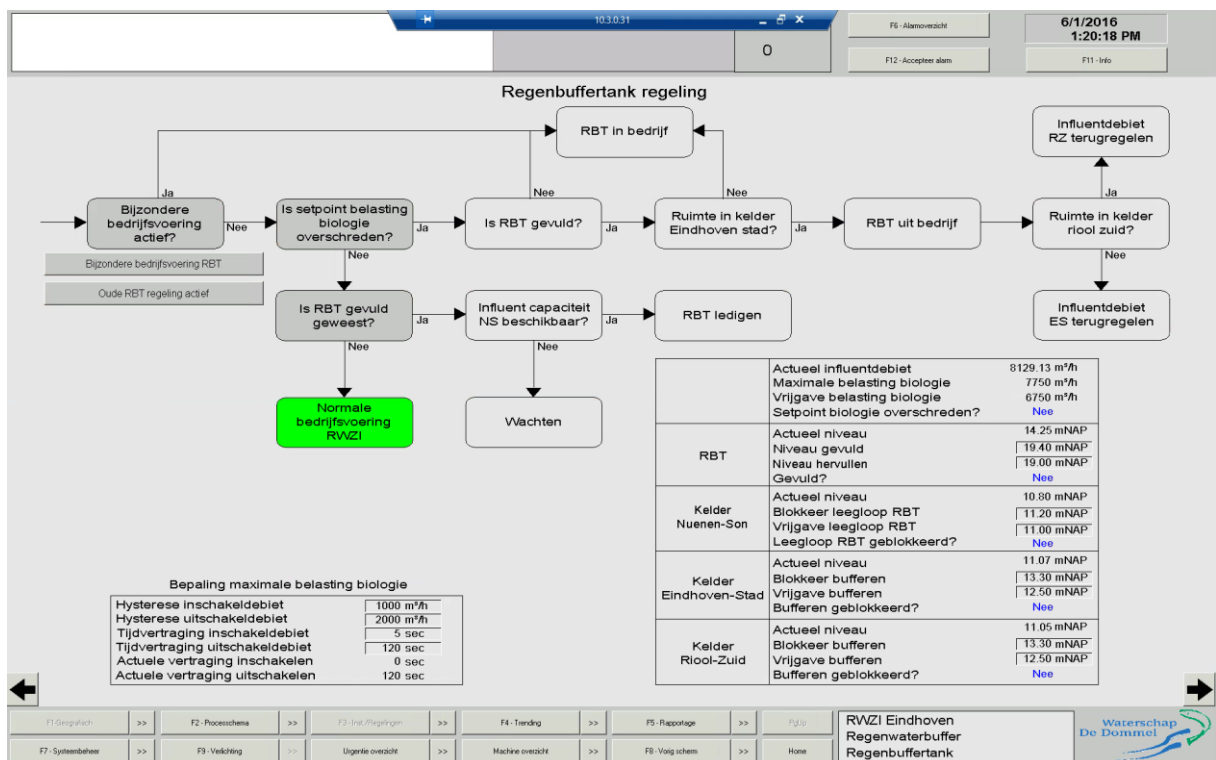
10.3.0.31

0

F6 - Alarmoverzicht

F12 - Accepteer alarm

6/1/2016
1:20:18 PM

F11 - Info

Regenbuffertank regeling

RBT in bedrijf

Influentdebiet RZ terugregelen

Ja

Nee

Nee

Ja

Bijzondere bedrijfsvoering actief?

Nee

Is setpoint belasting biologie overschreden?

Ja

Is RBT gevuld?

Ja

Ruimte in kelder Eindhoven stad?

Ja

RBT uit bedrijf

Ruimte in kelder riool zuid?

Bijzondere bedrijfsvoering RBT

Nee

Nee

Oude RBT regeling actief

Is RBT gevuld geweest?

Ja

Influent capaciteit NS beschikbaar?

Ja

RBT ledigen

Influentdebiet ES terugregelen

Nee

Nee

Normale bedrijfsvoering RWZI

Wachten

| | Actueel influentdebiet<br>Maximale belasting biologie<br>Vrijgave belasting biologie<br>Setpoint biologie overschreden? | 8129.13 m³/h<br>7750 m³/h<br>6750 m³/h<br>Nee |
|---|---|---|
| RBT | Actueel niveau<br>Niveau gevuld<br>Niveau hervullen<br>Gevuld? | 14.25 mNAP<br>19.40 mNAP<br>19.00 mNAP<br>Nee |
| Kelder Nuenen-Son | Actueel niveau<br>Blokkeer leegloop RBT<br>Vrijgave leegloop RBT<br>Leegloop RBT geblokkeerd? | 10.80 mNAP<br>11.20 mNAP<br>11.00 mNAP<br>Nee |
| Kelder Eindhoven-Stad | Actueel niveau<br>Blokkeer bufferen<br>Vrijgave bufferen<br>Bufferen geblokkeerd? | 11.07 mNAP<br>13.30 mNAP<br>12.50 mNAP<br>Nee |
| Kelder Riool-Zuid | Actueel niveau<br>Blokkeer bufferen<br>Vrijgave bufferen<br>Bufferen geblokkeerd? | 11.05 mNAP<br>13.30 mNAP<br>12.50 mNAP<br>Nee |

Bepaling maximale belasting biologie

| | |
|---|---|
| Hysterese inschakeldebiet | 1000 m³/h |
| Hysterese uitschakeldebiet | 2000 m³/h |
| Tijdvertraging inschakeldebiet | 5 sec |
| Tijdvertraging uitschakeldebiet | 120 sec |
| Actuele vertraging inschakelen | 0 sec |
| Actuele vertraging uitschakelen | 120 sec |

F1-Geografisch >> F2 - Processchema >> F3 - Inst./Regelingen >> F4 - Trending >> F5 - Rapportage >> PgUp

F7 - Systeembeheer >> F9 - Verlichting >> Urgentie overzicht >> Machine overzicht >> F8 - Vorig scherm >> Home

RWZI Eindhoven
Regenwaterbuffer
Regenbuffertank

Waterschap De Dommel